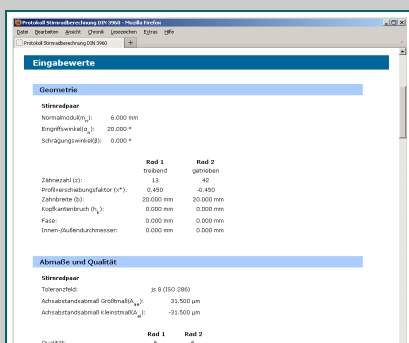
Protokoll Stirnradberechnung DIN 3960 - Mozilla Firefox

Datei Bearbeiten Ansicht Chronik Lesezeichen Extras Hilfe

Protokoll Stirnradberechnung DIN 3960 +

Eingabewerte

Geometrie

Stirnradpaar

Normalmodul($m_n$): 6.000 mm
Eingriffswinkel($α_n$): 20.000 °
Schrägungswinkel(β): 0.000 °

| | Rad 1 | Rad 2 |
|---|---|---|
| | treibend | getrieben |
| Zähnezahl (z): | 13 | 42 |
| Profilverschiebungsfaktor (x*): | 0.450 | -0.450 |
| Zahnbreite (b): | 20.000 mm | 20.000 mm |
| Kopfkantenbruch ($h_k$): | 0.000 mm | 0.000 mm |
| Fase: | 0.000 mm | 0.000 mm |
| Innen-/Außendurchmesser: | 0.000 mm | 0.000 mm |

Abmaße und Qualität

Stirnradpaar

Toleranzfeld: js 8 (ISO 286)
Achsabstandsabmaß Größtmaß($A_{as}$): 31.500 µm
Achsabstandsabmaß Kleinstmaß($A_{ai}$): -31.500 µm

| | Rad 1 | Rad 2 |
|---|---|---|
| Qualität: | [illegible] | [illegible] |